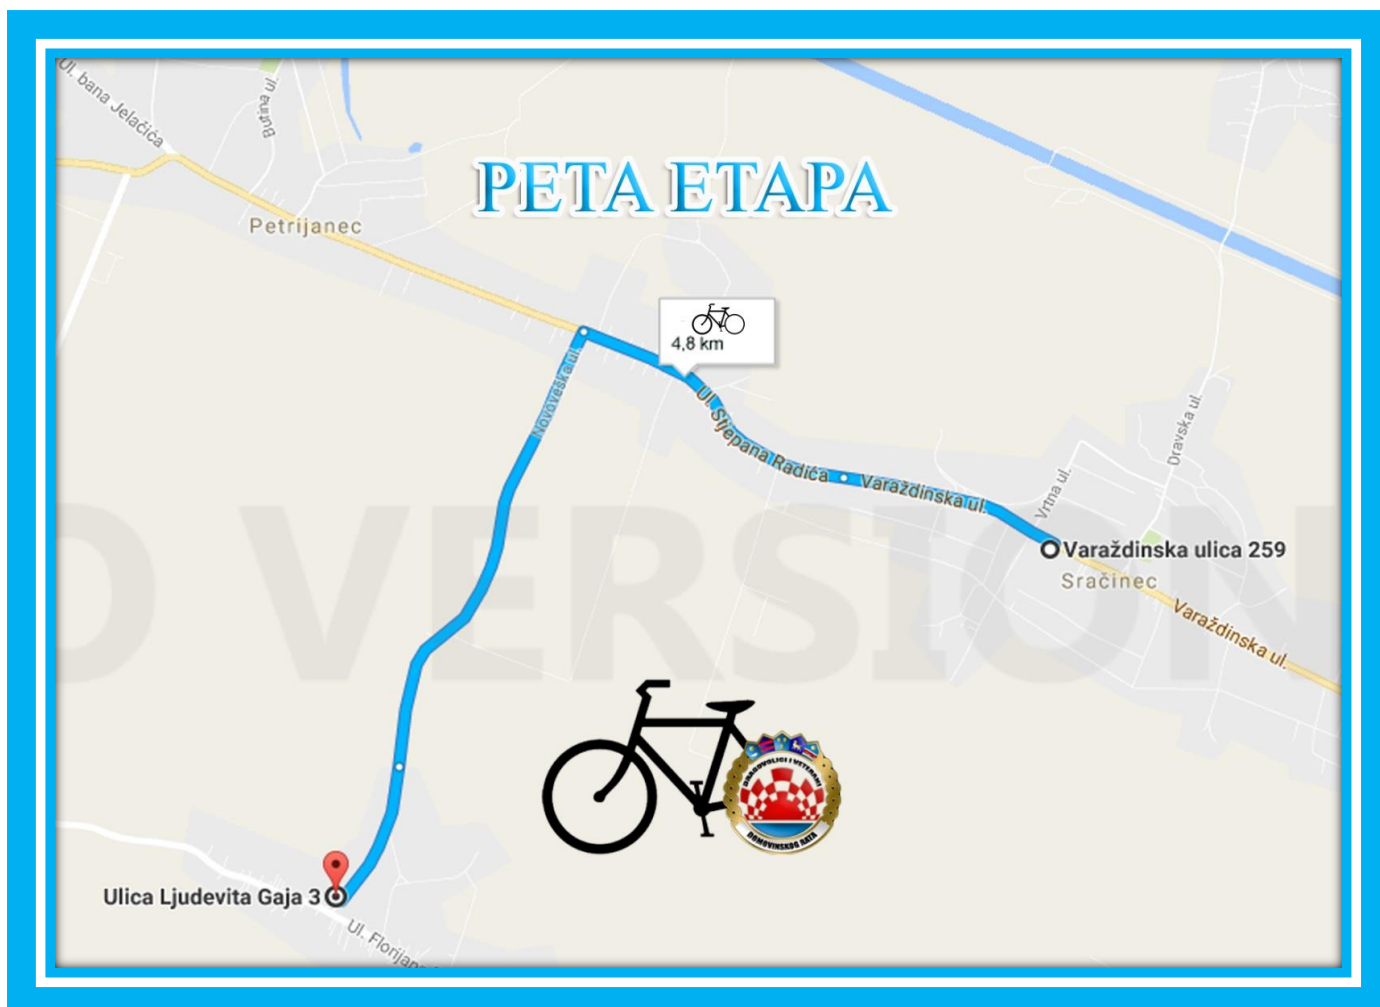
PETA ETAPA

Ul. bana Jelačića
Butina ul.
Petrijanec
4,8 km
Novoveška ul.
Ul. Stjepana Radića
Varaždinska ul.
Vrtna ul.
Dravska ul.
Varaždinska ulica 259
Sračinec
Varaždinska ul.
D VERSION
DRAGOVOLJCI I VETERANI DOMOVINSKOG RATA
Ulica Ljudevita Gaja 3
Ul. Florijan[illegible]